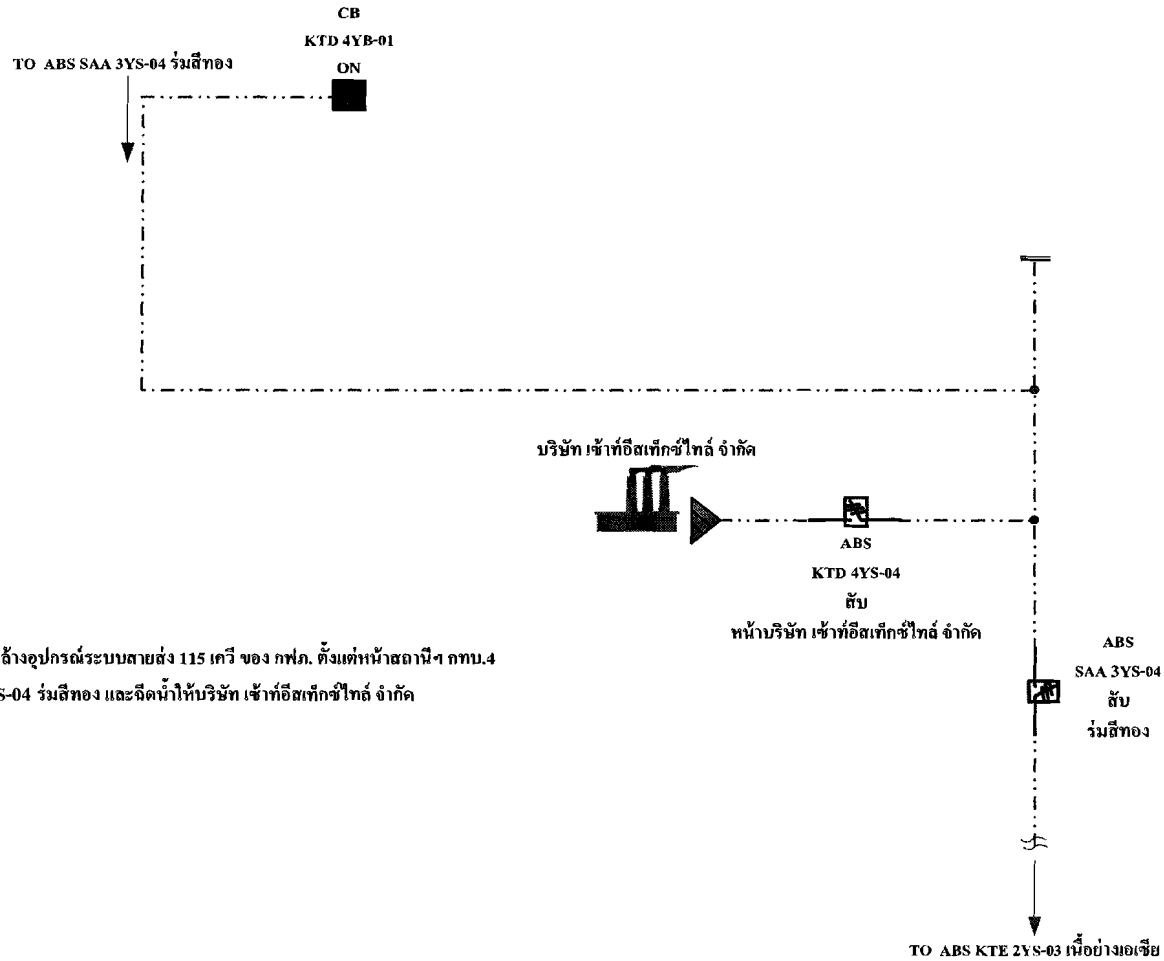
CB
KTD 4YB-01
ON

TO ABS SAA 3YS-04 ร่มสีทอง

บริษัท เซ้าท์อีสเท็กซ์ไทล์ จำกัด

ABS
KTD 4YS-04
สับ
หน้าบริษัท เซ้าท์อีสเท็กซ์ไทล์ จำกัด

ล้างอุปกรณ์ระบบสายส่ง 115 เควี ของ กฟภ. ตั้งแต่หน้าสถานีฯ กทบ.4
S-04 ร่มสีทอง และฉีดน้ำให้บริษัท เซ้าท์อีสเท็กซ์ไทล์ จำกัด

ABS
SAA 3YS-04
สับ
ร่มสีทอง

TO ABS KTE 2YS-03 เนื้อย่างเอเชีย